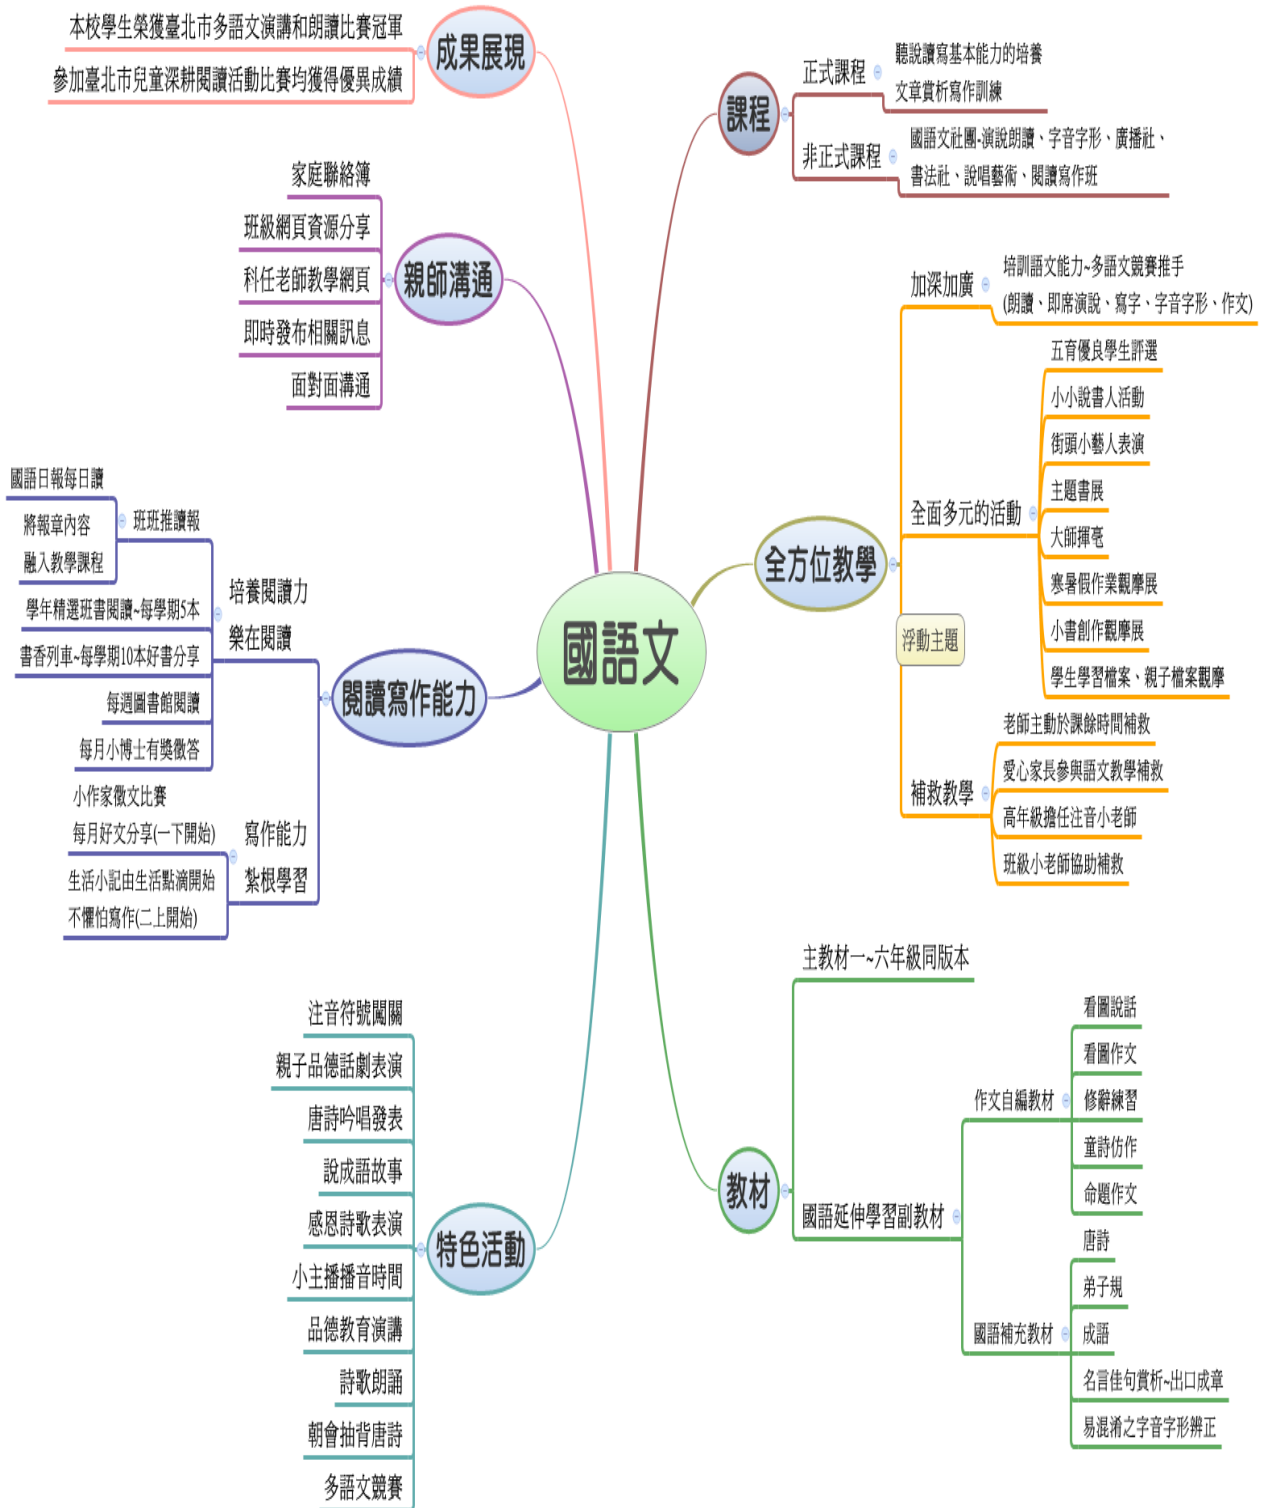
本校學生榮獲臺北市多語文演講和朗讀比賽冠軍
參加臺北市兒童深耕閱讀活動比賽均獲得優異成績
成果展現

家庭聯絡簿
班級網頁資源分享
科任老師教學網頁
即時發布相關訊息
面對面溝通
親師溝通

國語日報每日讀
將報章內容
融入教學課程
班班推讀報
學年精選班書閱讀~每學期5本
書香列車~每學期10本好書分享
每週圖書館閱讀
每月小博士有獎徵答
培養閱讀力
樂在閱讀
小作家徵文比賽
每月好文分享(一下開始)
生活小記由生活點滴開始
不懼怕寫作(二上開始)
寫作能力
紮根學習
閱讀寫作能力

注音符號闖關
親子品德話劇表演
唐詩吟唱發表
說成語故事
感恩詩歌表演
小主播播音時間
品德教育演講
詩歌朗誦
朝會抽背唐詩
多語文競賽
特色活動

國語文

課程
正式課程
聽說讀寫基本能力的培養
文章賞析寫作訓練
非正式課程
國語文社團-演說朗讀、字音字形、廣播社、書法社、說唱藝術、閱讀寫作班

全方位教學
加深加廣
培訓語文能力~多語文競賽推手
(朗讀、即席演說、寫字、字音字形、作文)
全面多元的活動
五育優良學生評選
小小說書人活動
街頭小藝人表演
主題書展
大師揮毫
寒暑假作業觀摩展
小書創作觀摩展
學生學習檔案、親子檔案觀摩
浮動主題
補救教學
老師主動於課餘時間補救
愛心家長參與語文教學補救
高年級擔任注音小老師
班級小老師協助補救

教材
主教材一~六年級同版本
國語延伸學習副教材
作文自編教材
看圖說話
看圖作文
修辭練習
童詩仿作
命題作文
國語補充教材
唐詩
弟子規
成語
名言佳句賞析~出口成章
易混淆之字音字形辨正